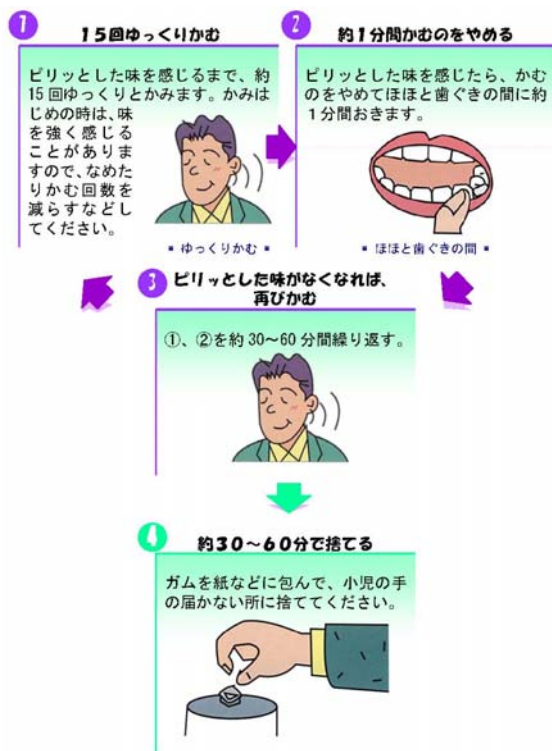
1 15回ゆっくりかむ

ピリッとした味を感じるまで、約15回ゆっくりとかみます。かみはじめの時は、味を強く感じることがありますので、なめたりかむ回数を減らすなどしてください。

▪ ゆっくりかむ ▪

2 約1分間かむのをやめる

ピリッとした味を感じたら、かむのをやめてほほと歯ぐきの間に約1分間おきます。

▪ ほほと歯ぐきの間 ▪

3 ピリッとした味がなくなれば、再びかむ

①、②を約30～60分間繰り返す。

4 約30～60分で捨てる

ガムを紙などに包んで、小児の手の届かない所に捨ててください。